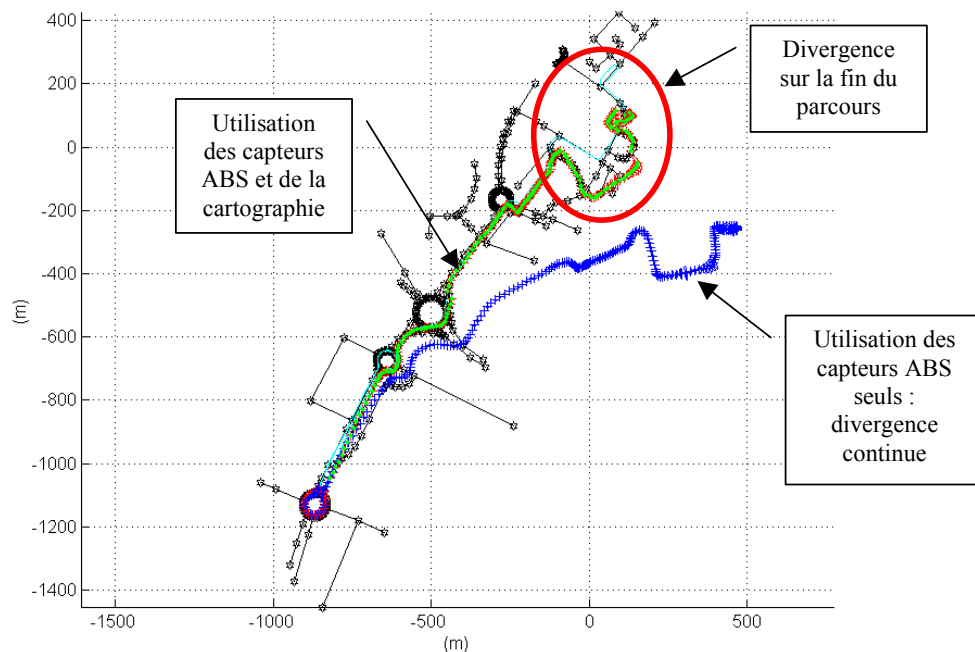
Divergence sur la fin du parcours

Utilisation des capteurs ABS et de la cartographie

Utilisation des capteurs ABS seuls : divergence continue

400
200
0
-200
-400
-600
-800
-1000
-1200
-1400

(m)

-1500
-1000
-500
0
500

(m)